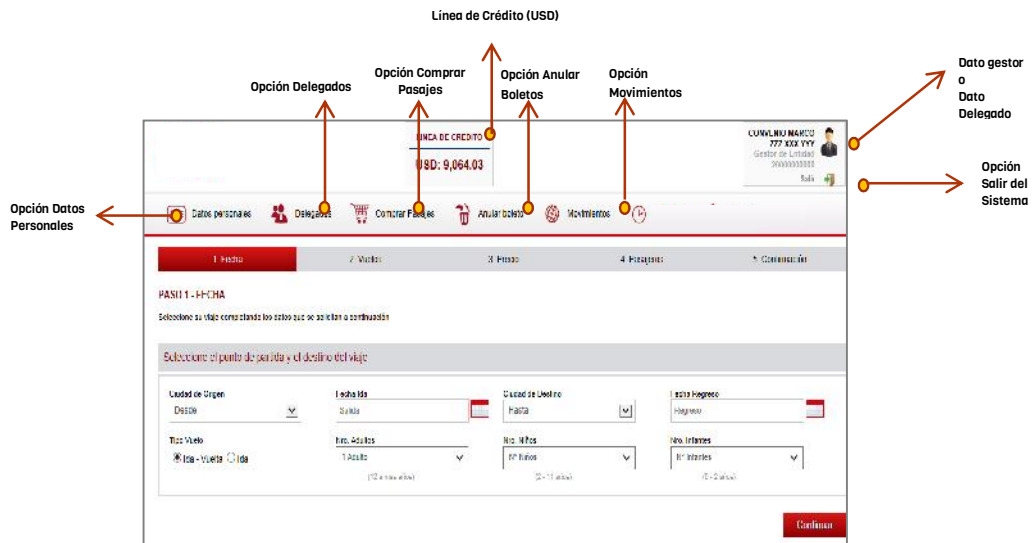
Línea de Crédito (USD)

Opción Delegados

Opción Comprar Pasajes

Opción Anular Boletos

Opción Movimientos

Dato gestor o Dato Delegado

Opción Salir del Sistema

Opción Datos Personales

LINEA DE CREDITO
USD: 9,064.03

CONVENIO MARCO
777 XXX YYY
Gestor de Entidad
99999999999
Salir

Datos personales
Delegados
Comprar Pasajes
Anular boleto
Movimientos

1 Fecha
2 Vuelos
3 Pasos
4 Pasajeros
5 Confirmación

PASO 1 - FECHA
Seleccione su viaje completando los datos que se solicitan a continuación

Seleccione el punto de partida y el destino del viaje

Ciudad de Origen
Desde
Fecha Ida
Salida
Ciudad de Destino
Hasta
Fecha Regreso
Regreso

Tipo Vuelo
Ida - Vuelta
Ida
Nro. Adultos
1 Adulto
(12 a mas años)
Nro. Niños
N° Niños
(2 - 11 años)
Nro. Infantes
N° Infantes
(0 - 2 años)

Continuar